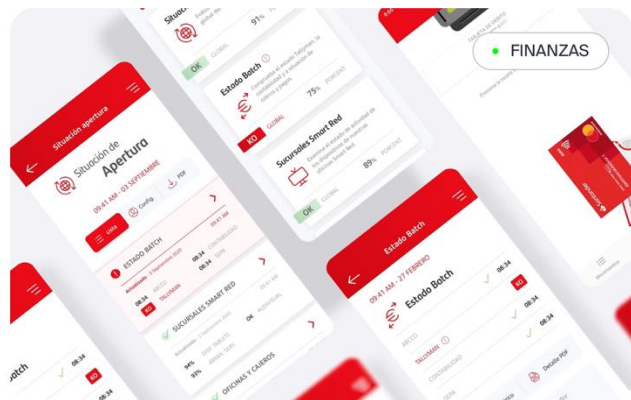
FINANZAS

Situación apertura

Situación de Apertura

09:41 AM - 03 SEPTIEMBRE

Lista

Config.

PDF

ESTADO BATCH

TALYMAN

KO

SUCURSALES SMART RED

OFICINAS Y CAJEROS

Estado Batch

75%

KO

GLOBAL

Sucursales Smart Red

89%

OK

GLOBAL

OK

GLOBAL

91%

Estado Batch

09:41 AM - 27 FEBRERO

Estado Batch

ARCCO

TALYMAN

08:34

KO

08:34

08:34

Detalle PDF

Santander